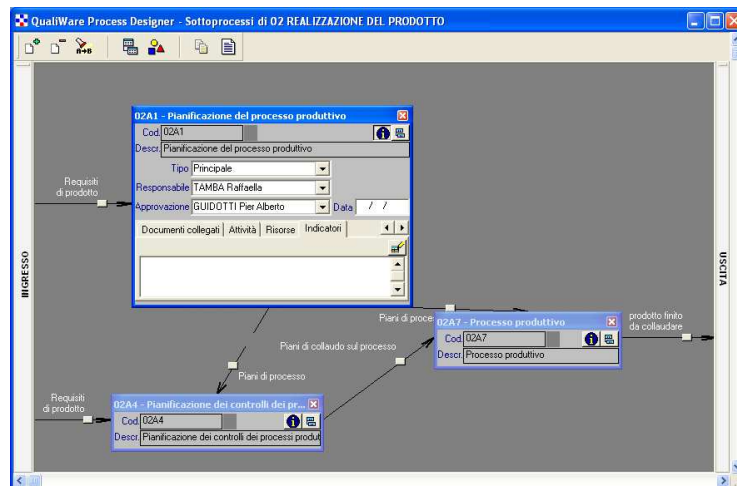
QualiWare Process Designer - Sottoprocessi di 02 REALIZZAZIONE DEL PRODOTTO

INGRESSO

USCITA

Requisiti di prodotto

02A1 - Pianificazione del processo produttivo

Cod. 02A1

Descr. Pianificazione del processo produttivo

Tipo Principale

Responsabile TAMBA Raffaella

Approvazione GUIDOTTI Pier Alberto

Data / /

Documenti collegati | Attività | Risorse | Indicatori

Piani di proce

02A7 - Processo produttivo

Cod. 02A7

Descr. Processo produttivo

prodotto finito da collaudare

Piani di collaudo sul processo

Piani di processo

Requisiti di prodotto

02A4 - Pianificazione dei controlli dei pr...

Cod. 02A4

Descr. Pianificazione dei controlli dei processi produt